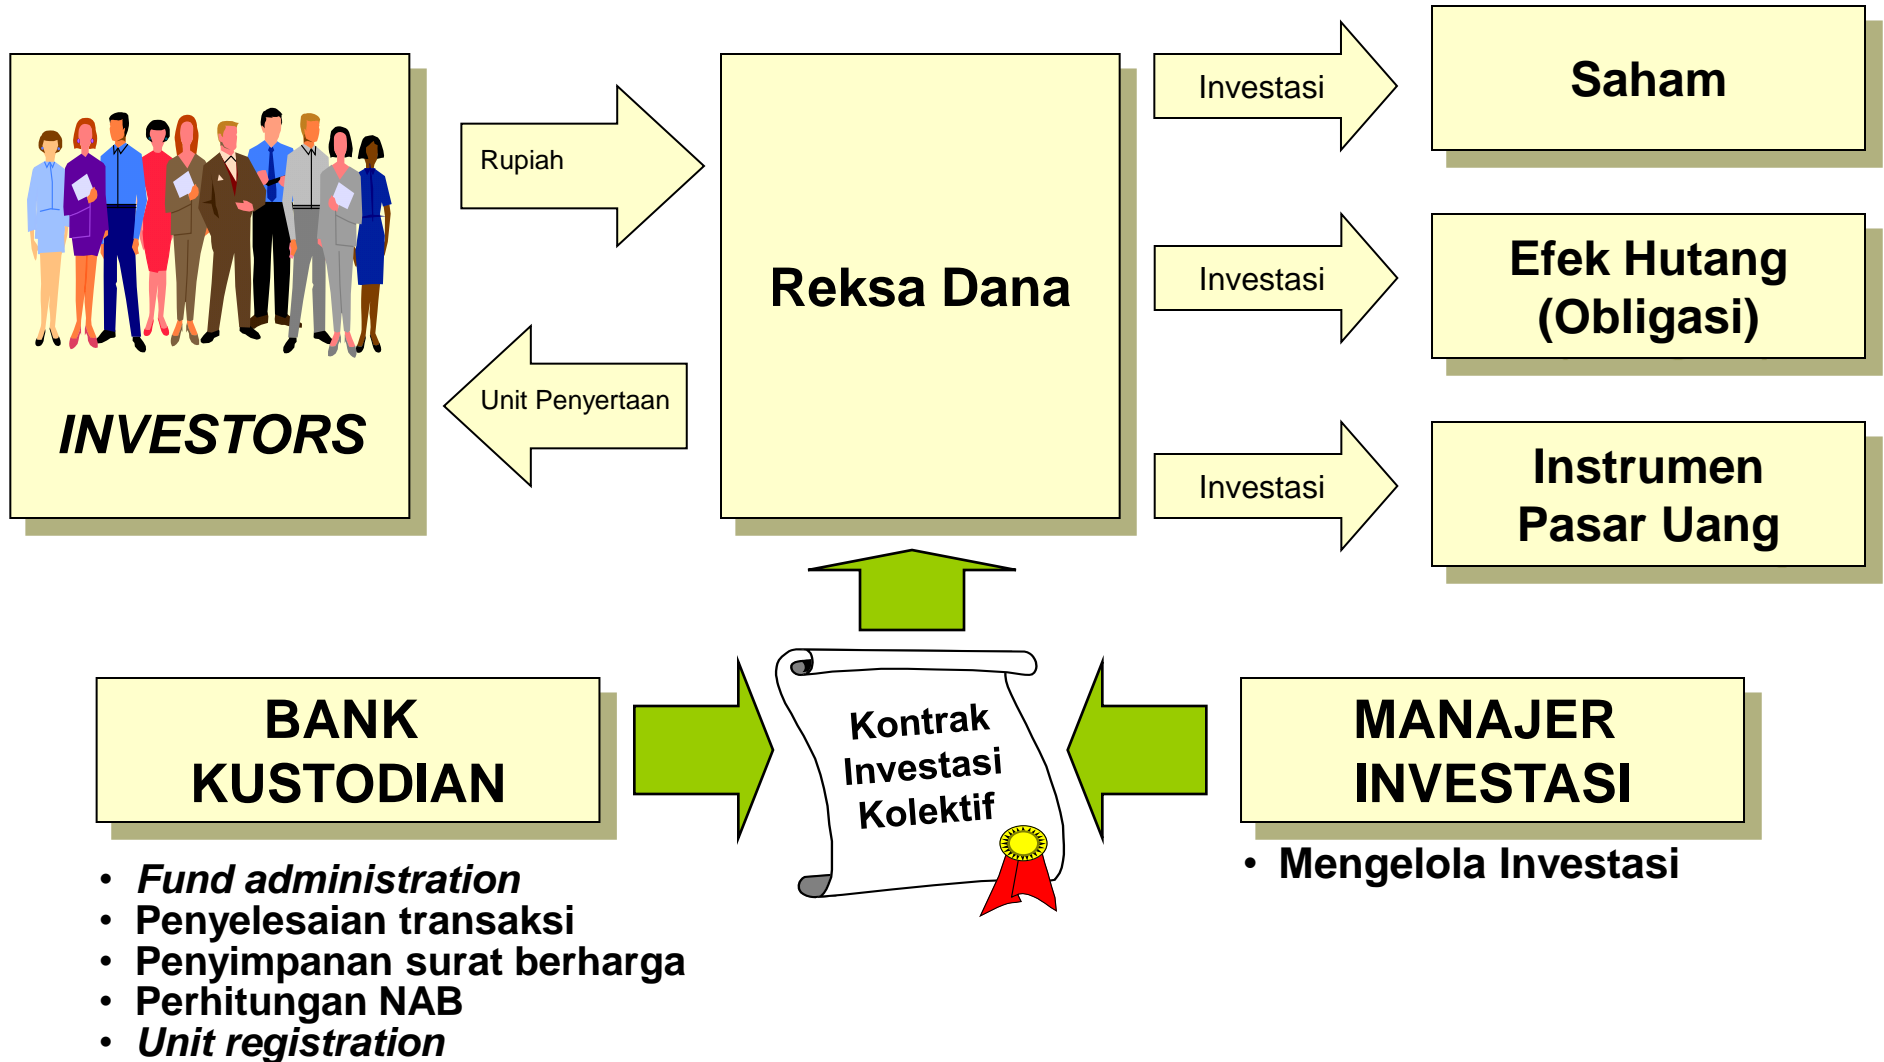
INVESTORS

Rupiah

Unit Penyertaan

Reksa Dana

Investasi

Saham

Investasi

Efek Hutang (Obligasi)

Investasi

Instrumen Pasar Uang

BANK KUSTODIAN

- Fund administration
- Penyelesaian transaksi
- Penyimpanan surat berharga
- Perhitungan NAB
- Unit registration

Kontrak Investasi Kolektif

MANAJER INVESTASI

- Mengelola Investasi